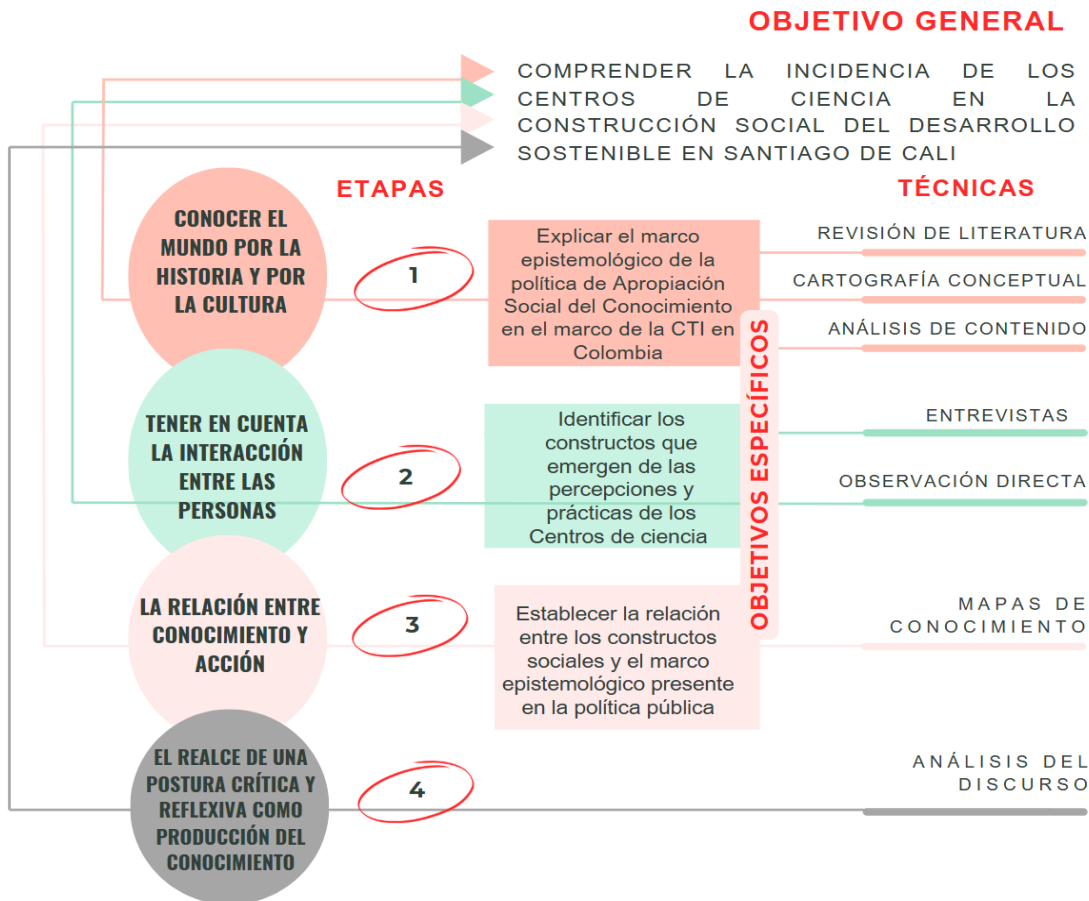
OBJETIVO GENERAL

COMPRENDER LA INCIDENCIA DE LOS CENTROS DE CIENCIA EN LA CONSTRUCCIÓN SOCIAL DEL DESARROLLO SOSTENIBLE EN SANTIAGO DE CALI

ETAPAS

TÉCNICAS

CONOCER EL MUNDO POR LA HISTORIA Y POR LA CULTURA

1

Explicar el marco epistemológico de la política de Apropiación Social del Conocimiento en el marco de la CTI en Colombia

REVISIÓN DE LITERATURA

CARTOGRAFÍA CONCEPTUAL

ANÁLISIS DE CONTENIDO

OBJETIVOS ESPECÍFICOS

TENER EN CUENTA LA INTERACCIÓN ENTRE LAS PERSONAS

2

Identificar los constructos que emergen de las percepciones y prácticas de los Centros de ciencia

ENTREVISTAS

OBSERVACIÓN DIRECTA

LA RELACIÓN ENTRE CONOCIMIENTO Y ACCIÓN

3

Establecer la relación entre los constructos sociales y el marco epistemológico presente en la política pública

MAPAS DE CONOCIMIENTO

EL REALCE DE UNA POSTURA CRÍTICA Y REFLEXIVA COMO PRODUCCIÓN DEL CONOCIMIENTO

4

ANÁLISIS DEL DISCURSO